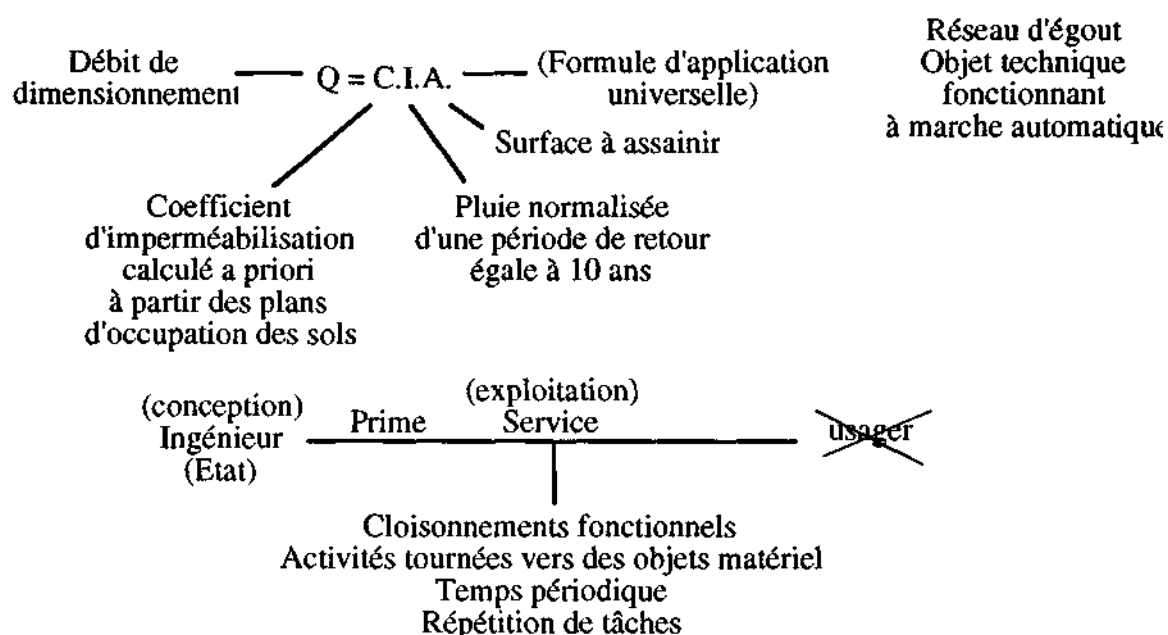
Débit de dimensionnement

Q = C.I.A.

(Formule d'application universelle)

Réseau d'égout
Objet technique
fonctionnant
à marche automatique

Surface à assainir

Coefficient d'imperméabilisation calculé a priori à partir des plans d'occupation des sols

Pluie normalisée d'une période de retour égale à 10 ans

(conception)
Ingénieur
(Etat)

Prime

(exploitation)
Service

usager

Cloisonnements fonctionnels
Activités tournées vers des objets matériel
Temps périodique
Répétition de tâches